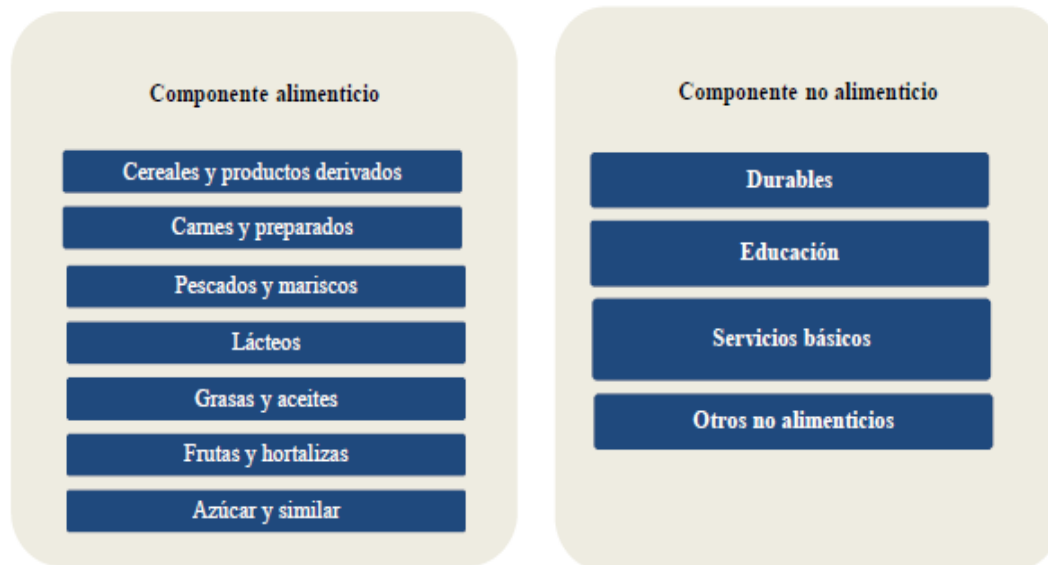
Componente alimenticio

Cereales y productos derivados

Carnes y preparados

Pescados y mariscos

Lácteos

Grasas y aceites

Frutas y hortalizas

Azúcar y similar

Componente no alimenticio

Durables

Educación

Servicios básicos

Otros no alimenticios